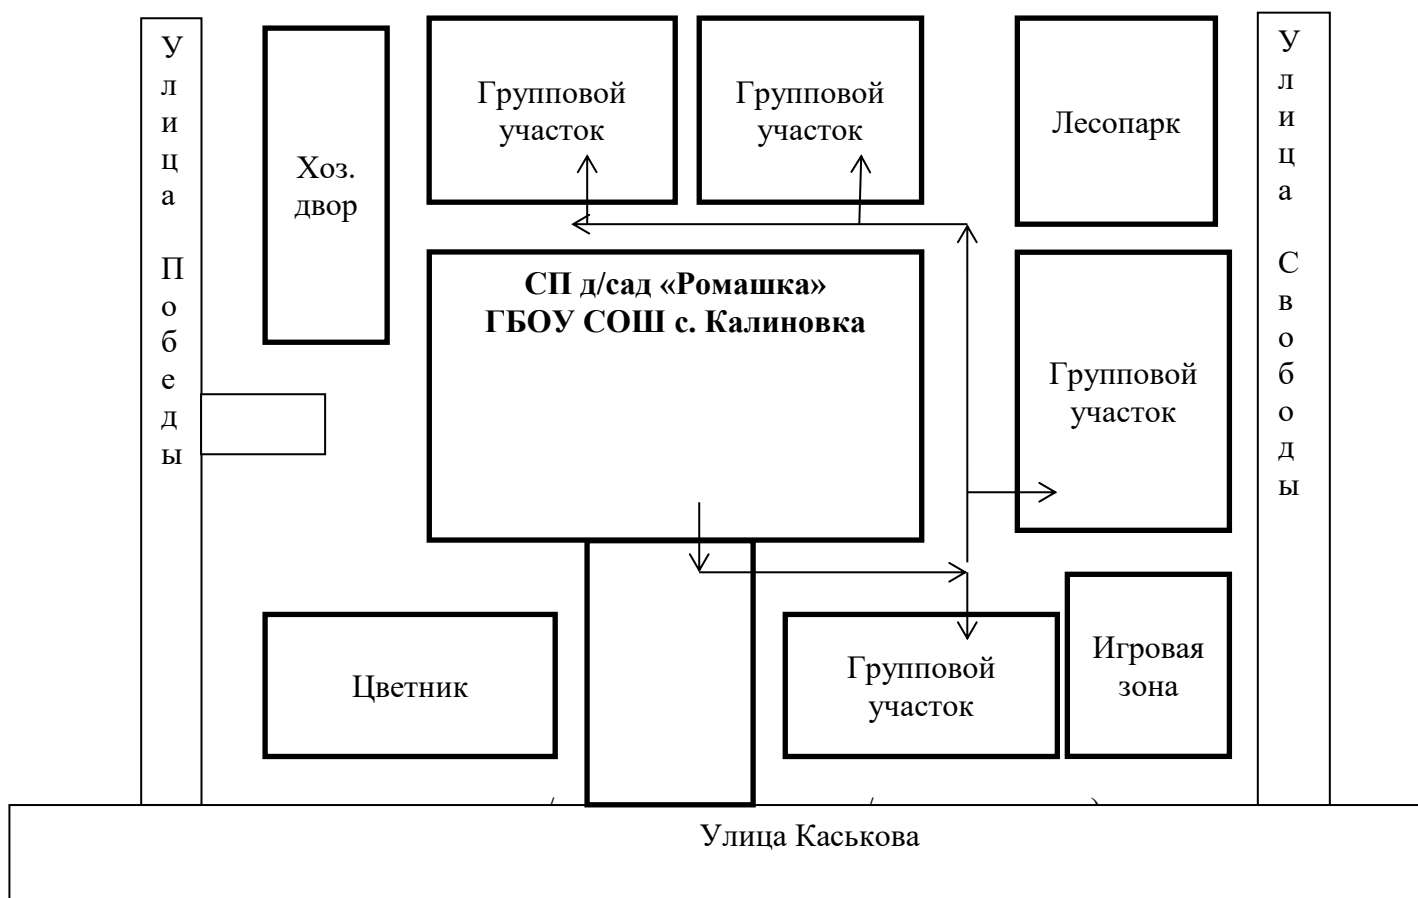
Улица Победы

Хоз. двор

Групповой участок

Групповой участок

Лесопарк

Улица Свободы

СП д/сад «Ромашка»
ГБОУ СОШ с. Калиновка

Групповой участок

Цветник

Групповой участок

Игровая зона

Улица Каськова